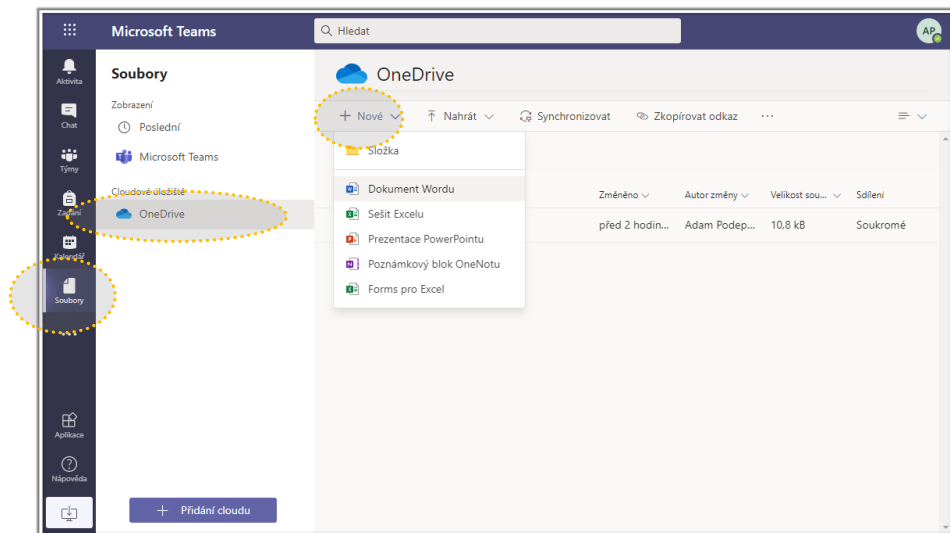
Microsoft Teams

Hledat

AP

Aktivita

Chat

Týmy

Zadání

Kalendář

Soubory

Aplikace

Nápověda

Soubory

Zobrazení

Poslední

Microsoft Teams

Cloudové úložiště

OneDrive

Přidání cloudu

OneDrive

+ Nové

Nahrát

Synchronizovat

Zkopírovat odkaz

···

Složka

Dokument Wordu

Sešit Excelu

Prezentace PowerPointu

Poznámkový blok OneNotu

Forms pro Excel

| Změněno | Autor změny | Velikost sou... | Sdílení |
|---|---|---|---|
| před 2 hodin... | Adam Podep... | 10,8 kB | Soukromé |